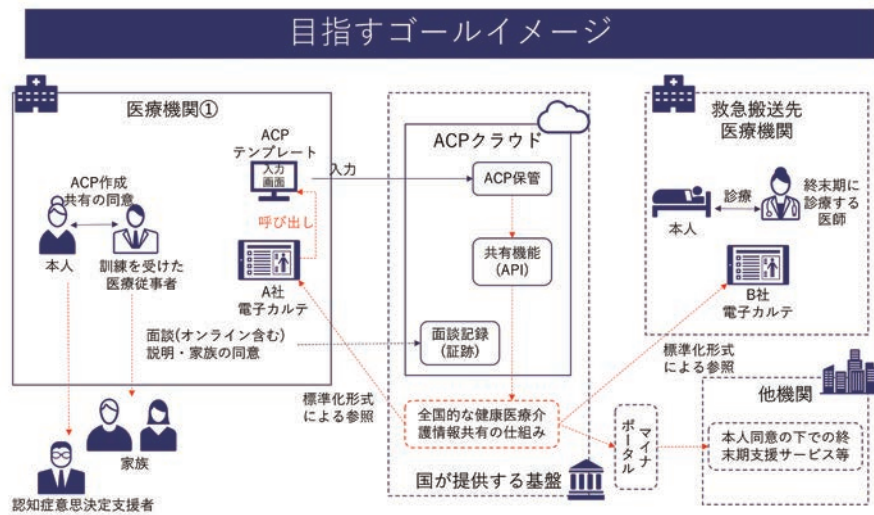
目指すゴールイメージ

医療機関①

ACP作成
共有の同意

本人

訓練を受けた
医療従事者

ACP
テンプレート
入力
画面

入力

呼び出し

A社
電子カルテ

面談(オンライン含む)
説明・家族の同意

家族

認知症意思決定支援者

標準化形式
による参照

ACPクラウド

ACP保管

共有機能
(API)

面談記録
(証跡)

全国的な健康医療介護情報共有の仕組み

国が提供する基盤

マイナポータル

救急搬送先
医療機関

本人

診療

終末期に
診療する
医師

B社
電子カルテ

標準化形式
による参照

他機関

本人同意の下での終末期支援サービス等